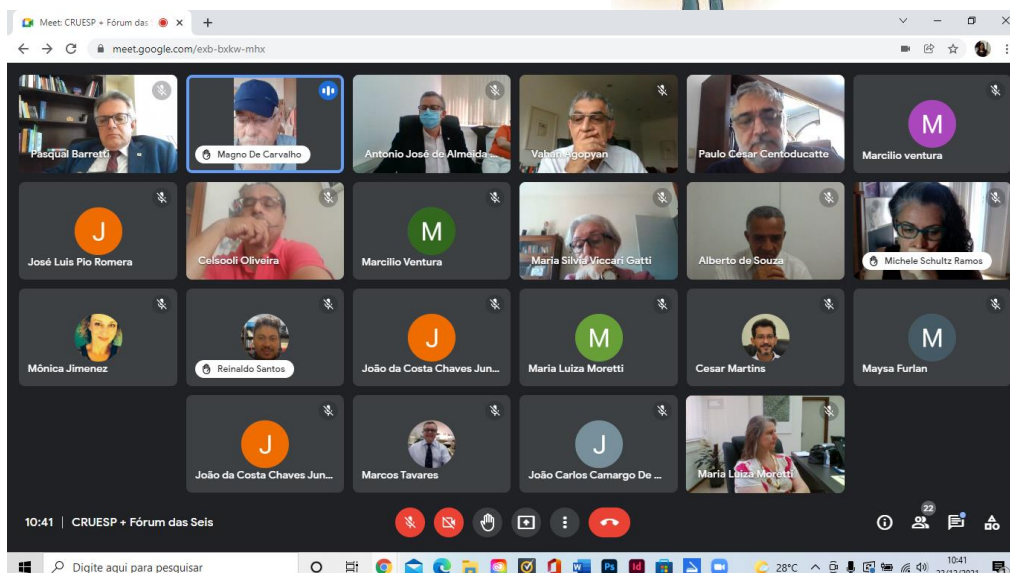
Meet: CRUESP + Fórum das

meet.google.com/exb-bxkw-mhx

Pasqual Barretti

Magno De Carvalho

Antonio José de Almeida ...

Vahan Agopyan

Paulo Cesar Centoducatte

M

Marcilio ventura

J

José Luis Pio Romera

Celsooli Oliveira

M

Marcilio Ventura

Maria Silvia Viccari Gatti

Alberto de Souza

Michele Schultz Ramos

Mônica Jimenez

Reinaldo Santos

J

João da Costa Chaves Jun...

M

Maria Luiza Moretti

Cesar Martins

M

Maysa Furlan

J

João da Costa Chaves Jun...

Marcos Tavares

J

João Carlos Camargo De ...

Maria Luiza Moretti

10:41 | CRUESP + Fórum das Seis

22

Digite aqui para pesquisar

28°C

10:41
22/12/2021